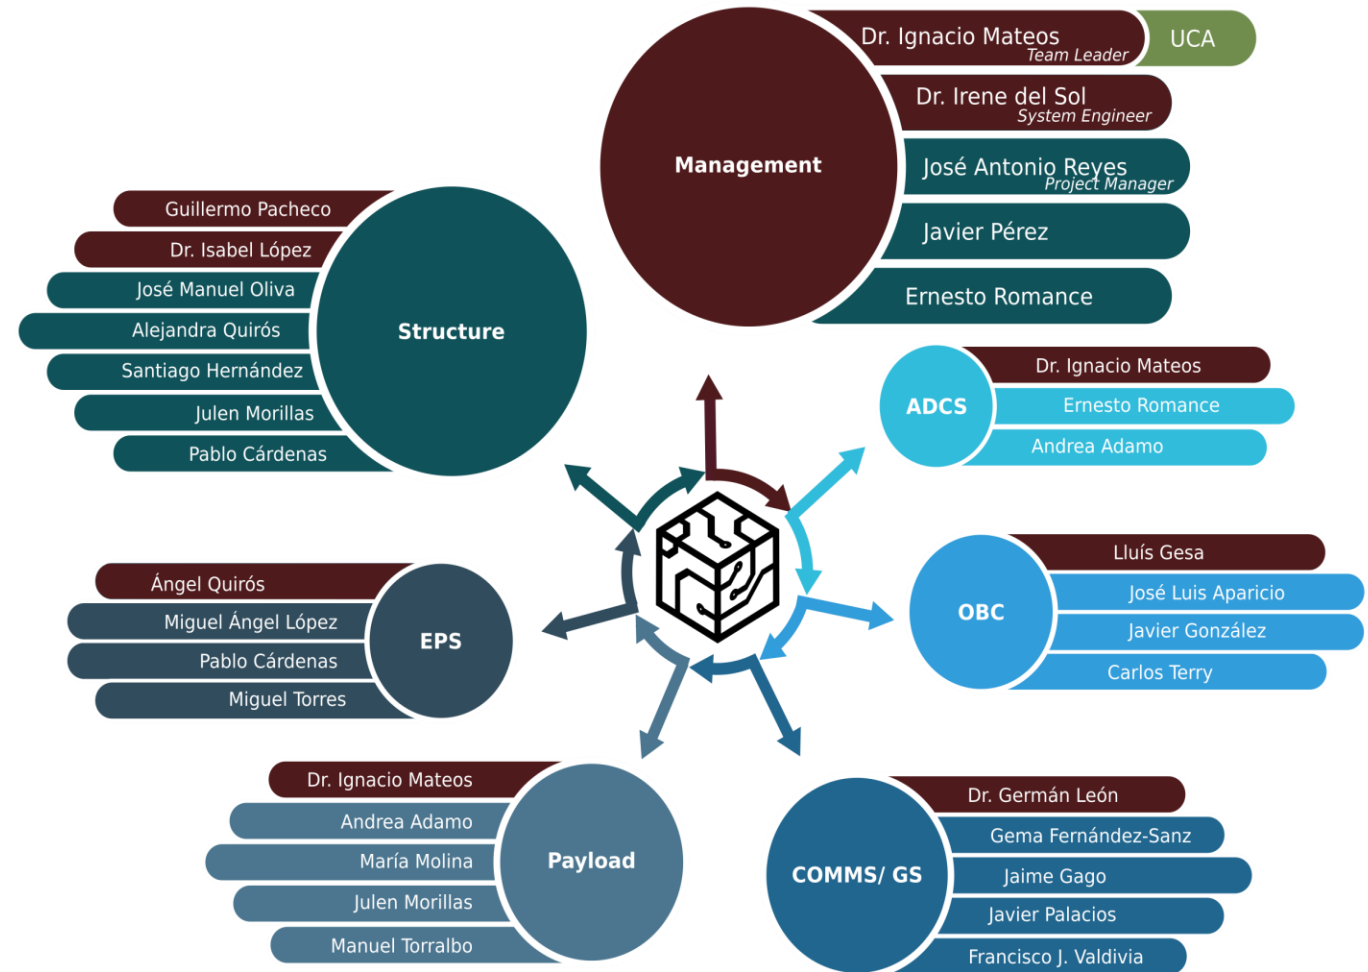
Management

Dr. Ignacio Mateos
Team Leader

UCA

Dr. Irene del Sol
System Engineer

José Antonio Reyes
Project Manager

Javier Pérez

Ernesto Romance

Structure

Guillermo Pacheco

Dr. Isabel López

José Manuel Oliva

Alejandra Quirós

Santiago Hernández

Julen Morillas

Pablo Cárdenas

ADCS

Dr. Ignacio Mateos

Ernesto Romance

Andrea Adamo

OBC

Lluís Gesa

José Luis Aparicio

Javier González

Carlos Terry

EPS

Ángel Quirós

Miguel Ángel López

Pablo Cárdenas

Miguel Torres

Payload

Dr. Ignacio Mateos

Andrea Adamo

María Molina

Julen Morillas

Manuel Torralbo

COMMS/ GS

Dr. Germán León

Gema Fernández-Sanz

Jaime Gago

Javier Palacios

Francisco J. Valdivia